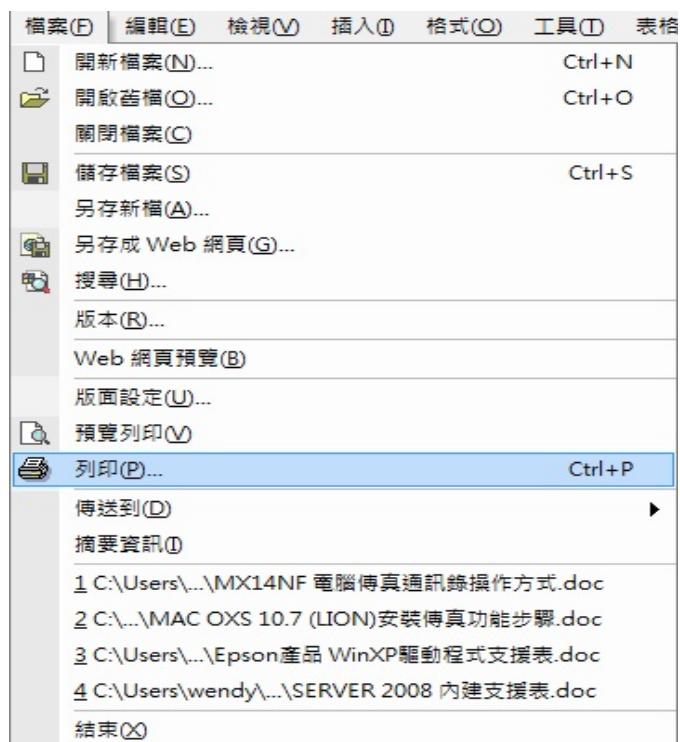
檔案(F) 編輯(E) 檢視(V) 插入(I) 格式(O) 工具(T) 表格

開新檔案(N)... Ctrl+N
開啟舊檔(O)... Ctrl+O
關閉檔案(C)
儲存檔案(S) Ctrl+S
另存新檔(A)...
另存成 Web 網頁(G)...
搜尋(H)...
版本(R)...
Web 網頁預覽(B)
版面設定(U)...
預覽列印(V)
列印(P)... Ctrl+P
傳送到(D)
摘要資訊(I)
1 C:\Users\...\MX14NF 電腦傳真通訊錄操作方式.doc
2 C:\...\MAC OXS 10.7 (LION)安裝傳真功能步驟.doc
3 C:\Users\...\Epson產品 WinXP驅動程式支援表.doc
4 C:\Users\wendy\...\SERVER 2008 內建支援表.doc
結束(X)